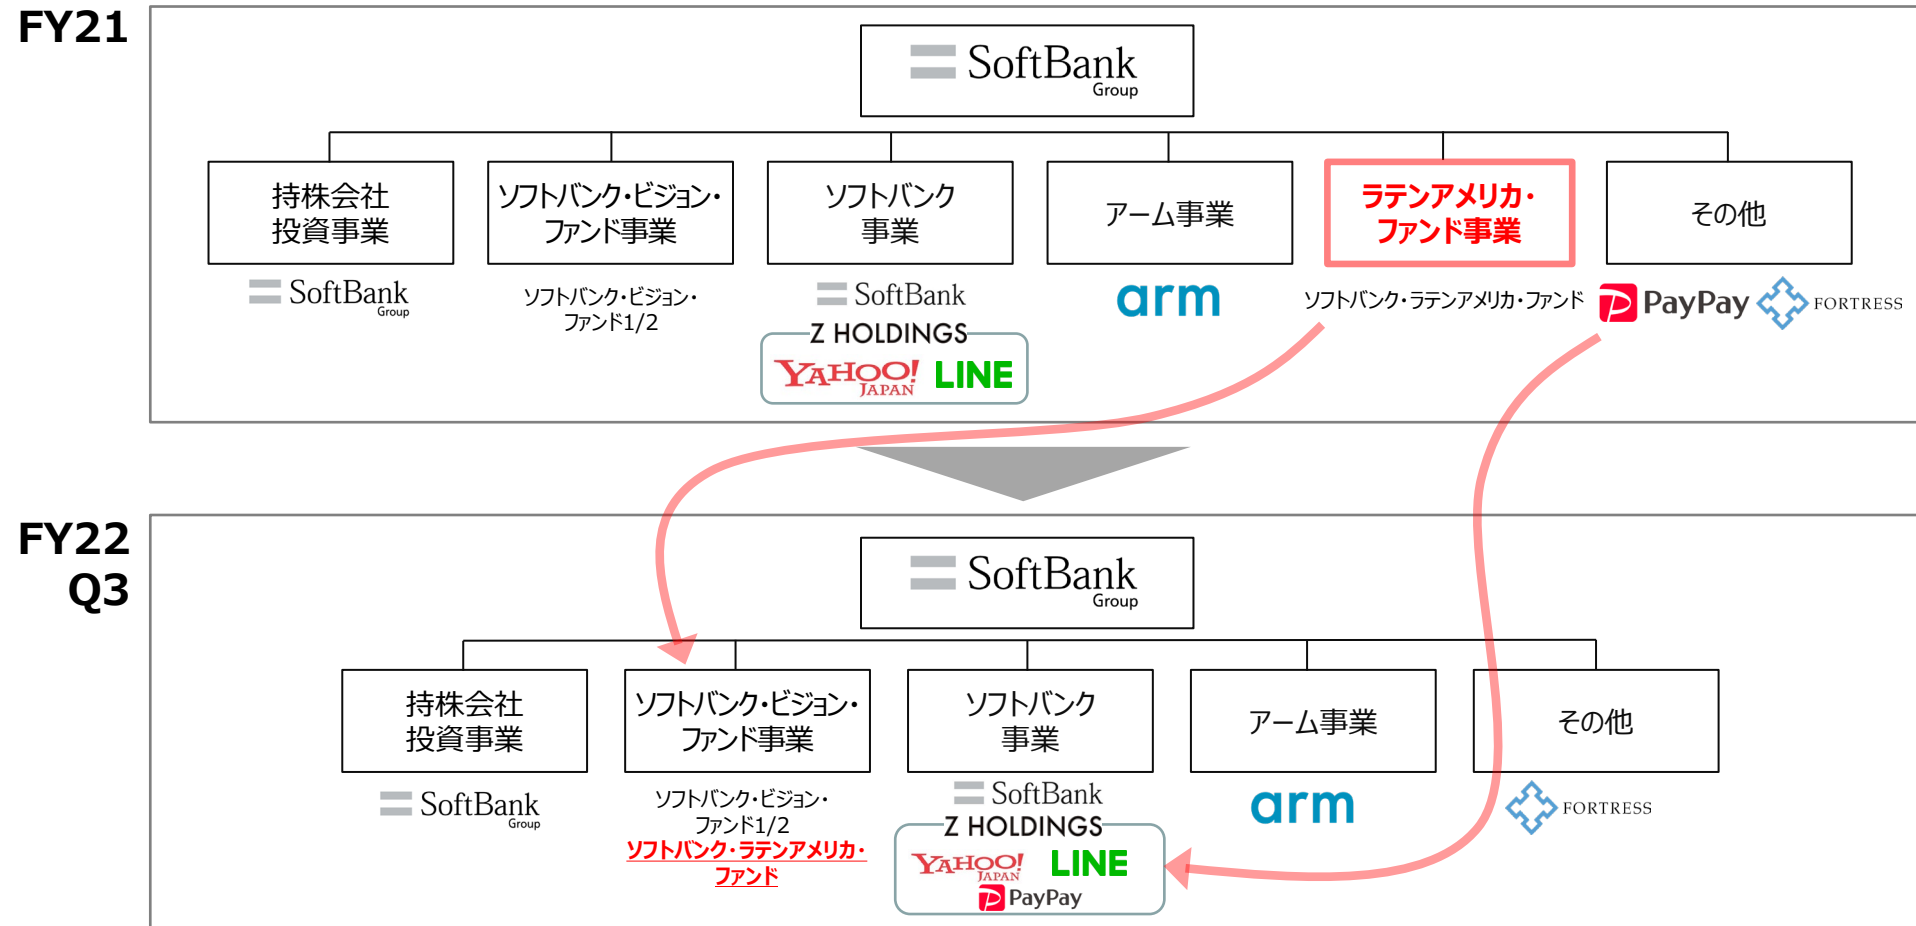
FY21

SoftBank Group

持株会社投資事業

ソフトバンク・ビジョン・ファンド事業

ソフトバンク事業

アーム事業

ラテンアメリカ・ファンド事業

その他

SoftBank Group

ソフトバンク・ビジョン・ファンド1/2

SoftBank

Z HOLDINGS

YAHOO! JAPAN LINE

arm

ソフトバンク・ラテンアメリカ・ファンド

PayPay FORTRESS

FY22 Q3

SoftBank Group

持株会社投資事業

ソフトバンク・ビジョン・ファンド事業

ソフトバンク事業

アーム事業

その他

SoftBank Group

ソフトバンク・ビジョン・ファンド1/2

ソフトバンク・ラテンアメリカ・ファンド

SoftBank

Z HOLDINGS

YAHOO! JAPAN LINE

PayPay

arm

FORTRESS